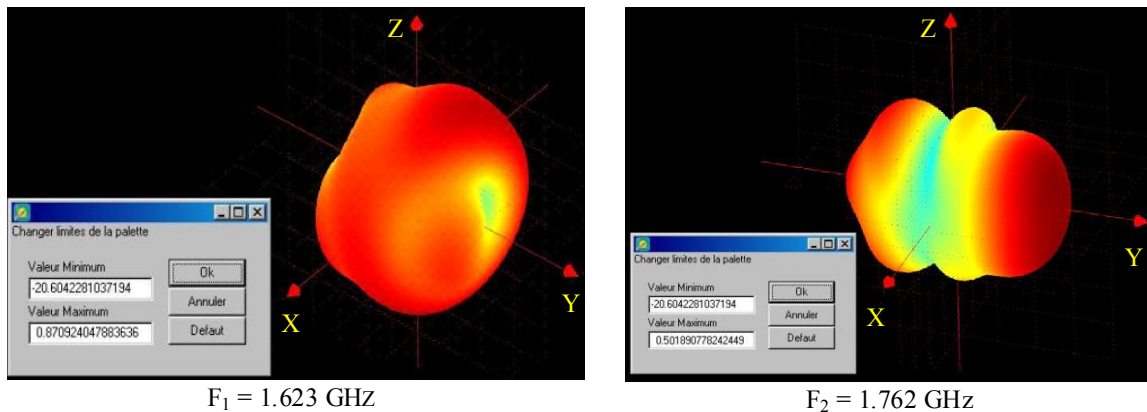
Z

Changer limites de la palette

Valeur Minimum

-20.6042281037194

Valeur Maximum

0.870924047883636

Ok

Annuler

Defaut

X

Y

$F_1$ = 1.623 GHZ

Z

Changer limites de la palette

Valeur Minimum

-20.6042281037194

Valeur Maximum

0.501890778242449

Ok

Annuler

Defaut

X

Y

$F_2$ = 1.762 GHz